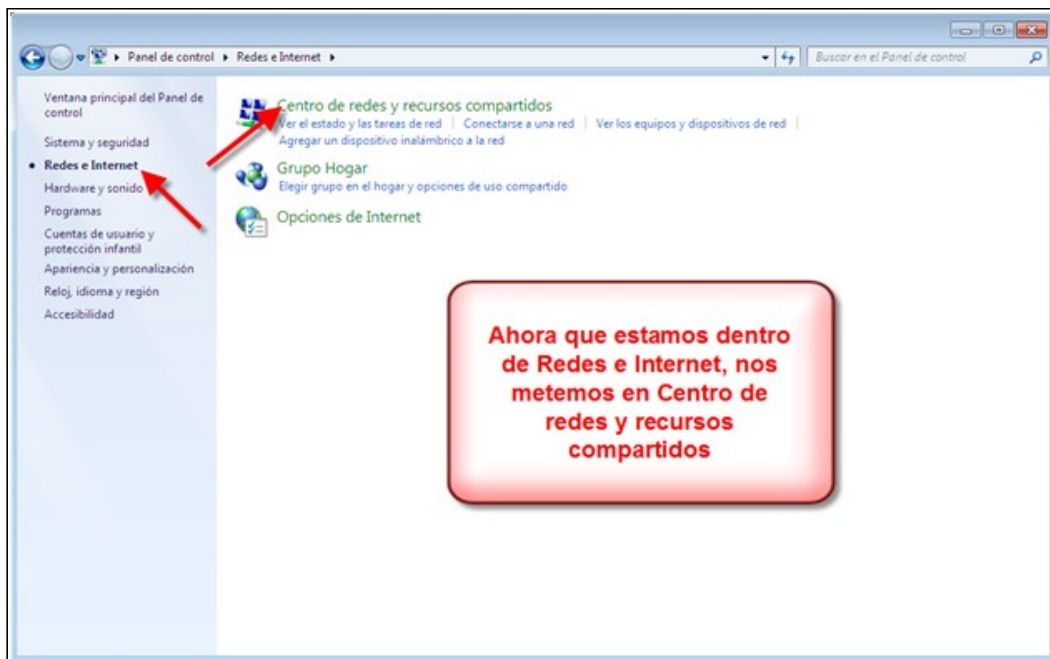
Panel de control ▸ Redes e Internet ▸

Buscar en el Panel de control

Ventana principal del Panel de control

Sistema y seguridad

Redes e Internet

Hardware y sonido

Programas

Cuentas de usuario y protección infantil

Apariencia y personalización

Reloj, idioma y región

Accesibilidad

Centro de redes y recursos compartidos

Ver el estado y las tareas de red | Conectarse a una red | Ver los equipos y dispositivos de red

Agregar un dispositivo inalámbrico a la red

Grupo Hogar

Elegir grupo en el hogar y opciones de uso compartido

Opciones de Internet

Ahora que estamos dentro de Redes e Internet, nos metemos en Centro de redes y recursos compartidos